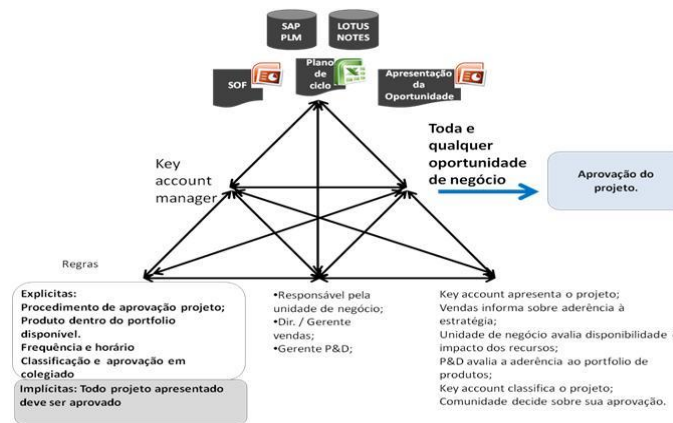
SAP PLM

LOTUS NOTES

SOF

Plano de ciclo

Apresentação da Oportunidade

Toda e qualquer oportunidade de negócio

Aprovação do projeto.

Key account manager

Regras

Explícitas:
Procedimento de aprovação projeto;
Produto dentro do portfolio disponível.
Frequência e horário
Classificação e aprovação em colegiado

Implícitas: Todo projeto apresentado deve ser aprovado

•Responsável pela unidade de negócio;
•Dir. / Gerente vendas;
•Gerente P&D;

Key account apresenta o projeto;
Vendas informa sobre aderência à estratégia;
Unidade de negócio avalia disponibilidade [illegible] impacto dos recursos;
P&D avalia a aderência ao portfolio de produtos;
Key account classifica o projeto;
Comunidade decide sobre sua aprovação.